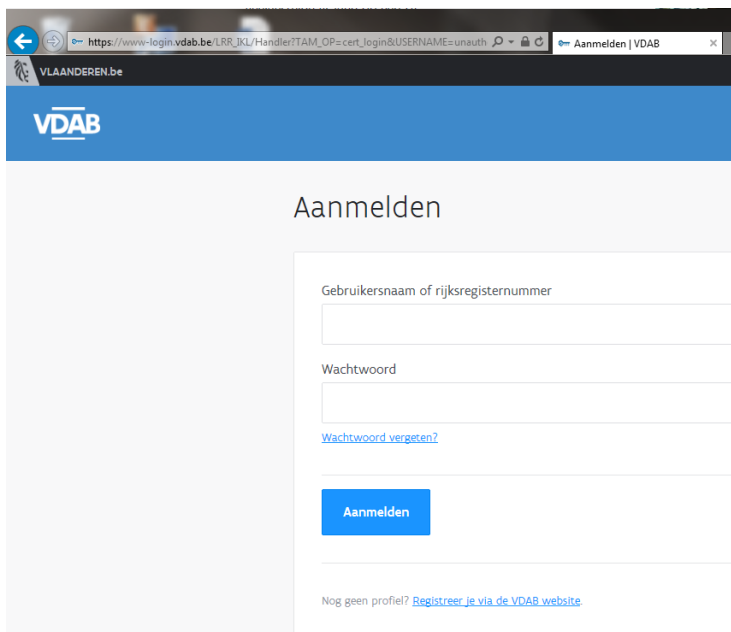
https://www-login.vdab.be/LRR_IKL/Handler?TAM_OP=cert_login&USERNAME=unauth

Aanmelden | VDAB

VLAANDEREN.be

VDAB

Aanmelden

Gebruikersnaam of rijksregisternummer

Wachtwoord

Wachtwoord vergeten?

Aanmelden

Nog geen profiel? Registreer je via de VDAB website.